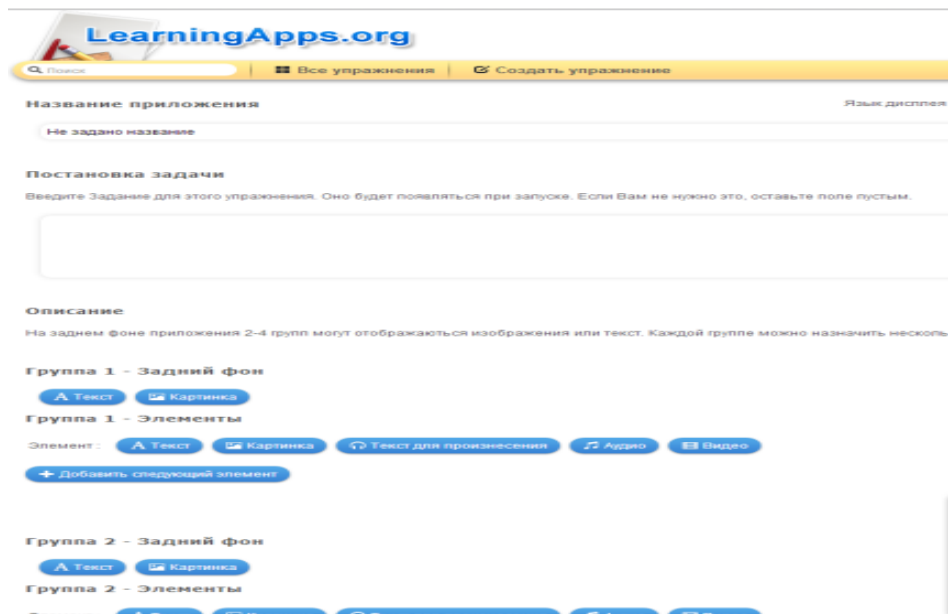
LearningApps.org

Поиск | Все упражнения | Создать упражнение

Название приложения

Язык дисплея

Не задано название

Постановка задачи

Введите Задание для этого упражнения. Оно будет появляться при запуске. Если Вам не нужно это, оставьте поле пустым.

Описание

На заднем фоне приложения 2-4 групп могут отображаються изображения или текст. Каждой группе можно назначить несколь

Группа 1 - Задний фон

Текст | Картинка

Группа 1 - Элементы

Элемент: Текст | Картинка | Текст для произнесения | Аудио | Видео

Добавить следующий элемент

Группа 2 - Задний фон

Текст | Картинка

Группа 2 - Элементы